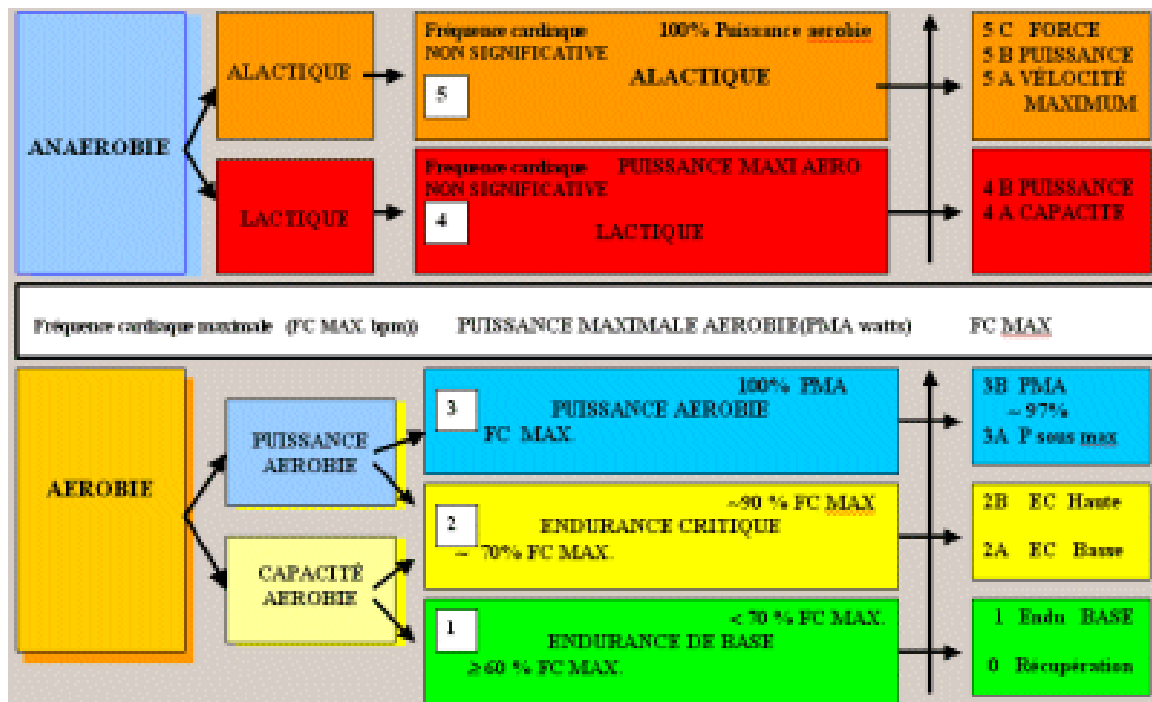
ANAEROBIE

ALACTIQUE

Fréquence cardiaque NON SIGNIFICATIVE 100% Puissance aerobie

5

ALACTIQUE

5 C FORCE
5 B PUISSANCE
5 A VÉLOCITÉ MAXIMUM

LACTIQUE

Frequence cardiaque NON SIGNIFICATIVE PUISSANCE MAXI AERO

4

LACTIQUE

4 B PUISSANCE
4 A CAPACITE

Fréquence cardiaque maximale (FC MAX. bpm)) PUISSANCE MAXIMALE AEROBIE(PMA watts) FC MAX

AEROBIE

PUISSANCE AEROBIE

3 100% PMA
PUISSANCE AEROBIE
FC MAX.

3B PMA
~ 97%
3A P sous max

CAPACITÉ AEROBIE

2 ~90 % FC MAX
ENDURANCE CRITIQUE
~ 70% FC MAX.

2B EC Haute
2A EC Basse

1 < 70 % FC MAX.
ENDURANCE DE BASE
≥60 % FC MAX.

1 Endu BASE
0 Récupération